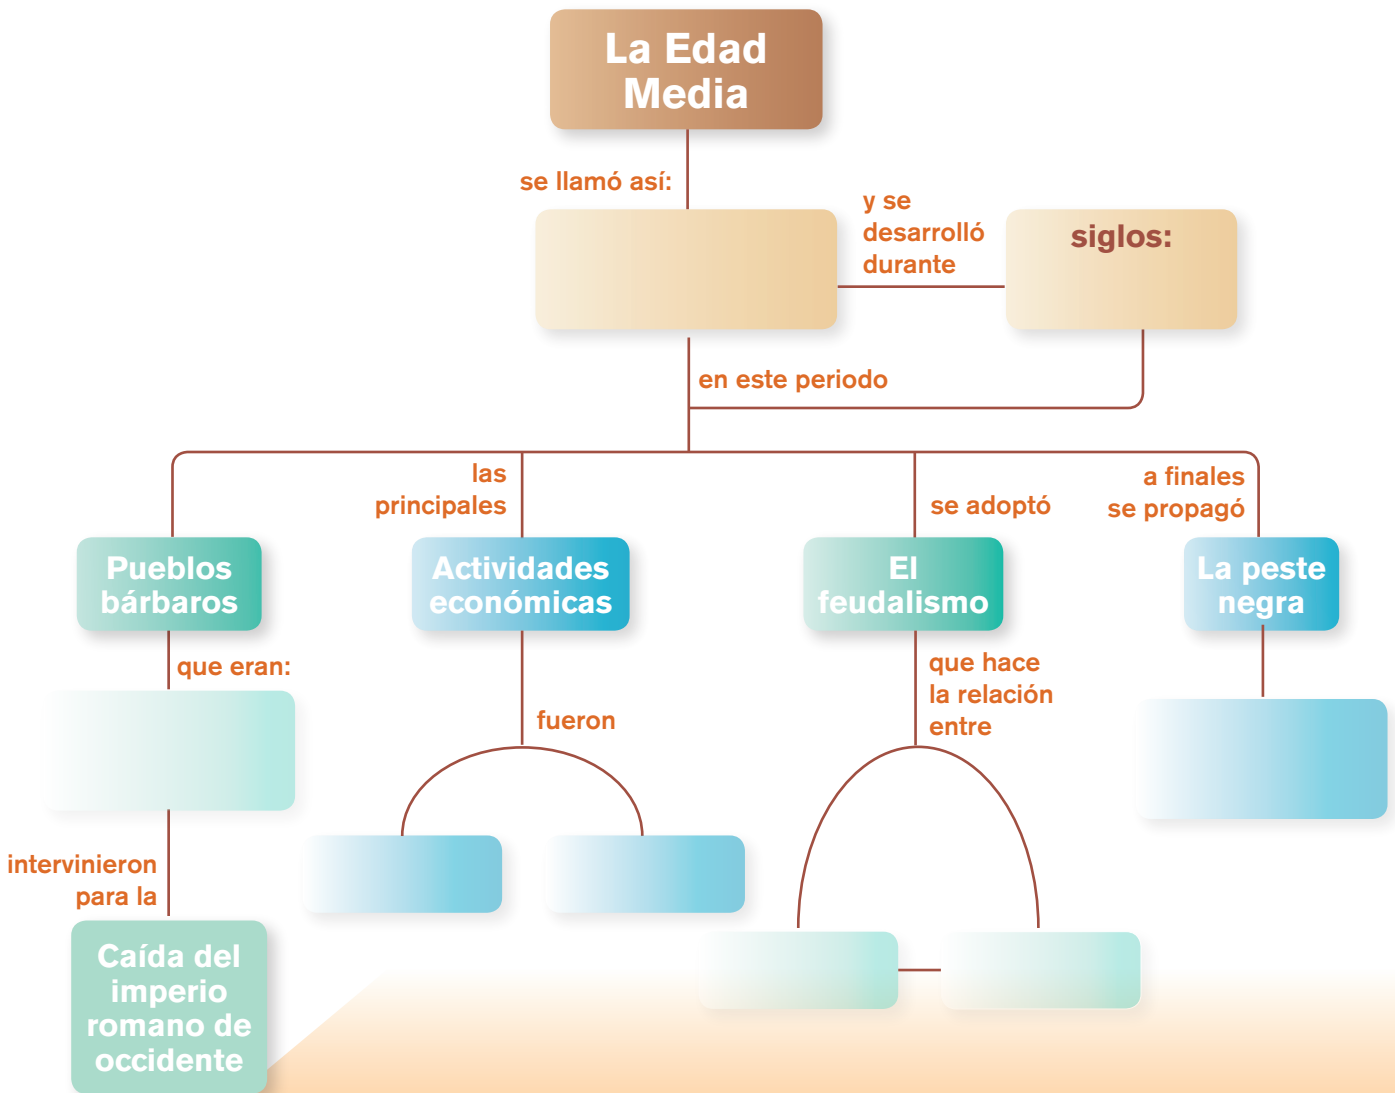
La Edad Media

se llamó así:

y se desarrolló durante

siglos:

en este periodo

las principales

se adoptó

a finales se propagó

Pueblos bárbaros

Actividades económicas

El feudalismo

La peste negra

que eran:

fueron

que hace la relación entre

intervinieron para la

Caída del imperio romano de occidente